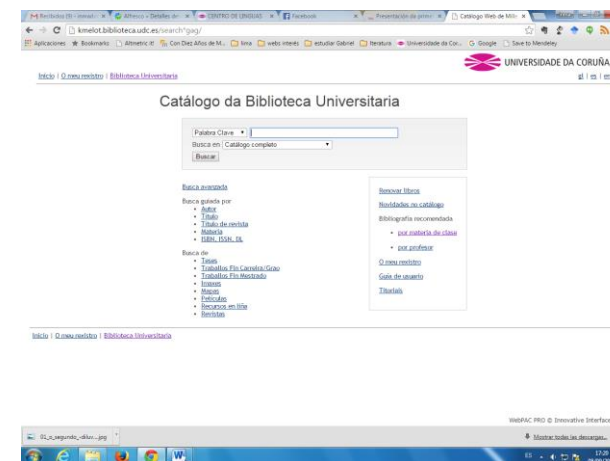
M Recibidos (6) - mesa... × | Alfresco » Detalles de... × | CENTRO DE LINGUAS × | Facebook × | Presentación de prime... × | Catálogo Web de Millen... ×

kmelot.biblioteca.udc.es/search*gag/

Aplicaciones Bookmarks Altmetric it! Con Diez Años de M... lima web interés estudiar Gabriel literatura Universidade da Cor... Google Save to Mendeley

UNIVERSIDADE DA CORUÑA

Inicio | O meu rexistro | Biblioteca Universitaria

gl | es | en

Catálogo da Biblioteca Universitaria

Palabra Clave

Busca en Catálogo completo

Buscar

Busca avanzada

Busca guiada por
• Autor
• Título
• Título de revista
• Materia
• ISBN, ISSN, DL

Busca de
• Teses
• Traballos Fin Carreira/Grao
• Traballos Fin Mestrado
• Impresos
• Mapas
• Películas
• Recursos en liña
• Revistas

Renovar libros

Novidades no catálogo

Bibliografía recomendada
• por materia de clase
• por profesor

O meu rexistro

Guía de usuario

Titoriais

Inicio | O meu rexistro | Biblioteca Universitaria

WebPAC PRO © Innovative Interfaces

01_o_segundo_-dilux....jpg

Mostrar todas las descargas...

ES 17:20